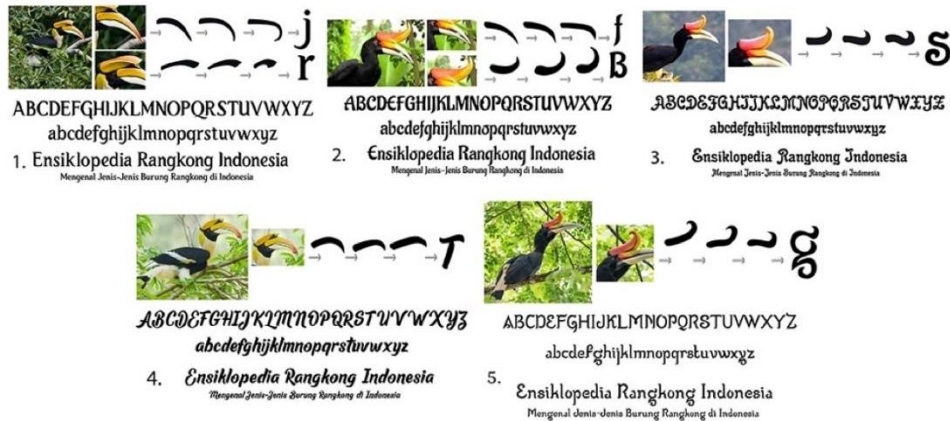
j
r
ABCDEFGHIJKLMNOPQRSTUVWXYZ
abcdefghijklmnopqrstuvwxyz
1. Ensiklopedia Rangkong Indonesia
Mengenal Jenis-Jenis Burung Rangkong di Indonesia

f
B
ABCDEFGHIJKLMNOPQRSTUVWXYZ
abcdefghijklmnopqrstuvwxyz
2. Ensiklopedia Rangkong Indonesia
Mengenal Jenis-Jenis Burung Rangkong di Indonesia

S
ABCDEFGHIJKLMNOPQRSTUVWXYZ
abcdefghijklmnopqrstuvwxyz
3. Ensiklopedia Rangkong Indonesia
Mengenal Jenis-Jenis Burung Rangkong di Indonesia

T
ABCDEFGHIJKLMNOPQRSTUVWXYZ
abcdefghijklmnopqrstuvwxyz
4. Ensiklopedia Rangkong Indonesia
Mengenal Jenis-Jenis Burung Rangkong di Indonesia

g
ABCDEFGHIJKLMNOPQRSTUVWXYZ
abcdefghijklmnopqrstuvwxyz
5. Ensiklopedia Rangkong Indonesia
Mengenal Jenis-Jenis Burung Rangkong di Indonesia